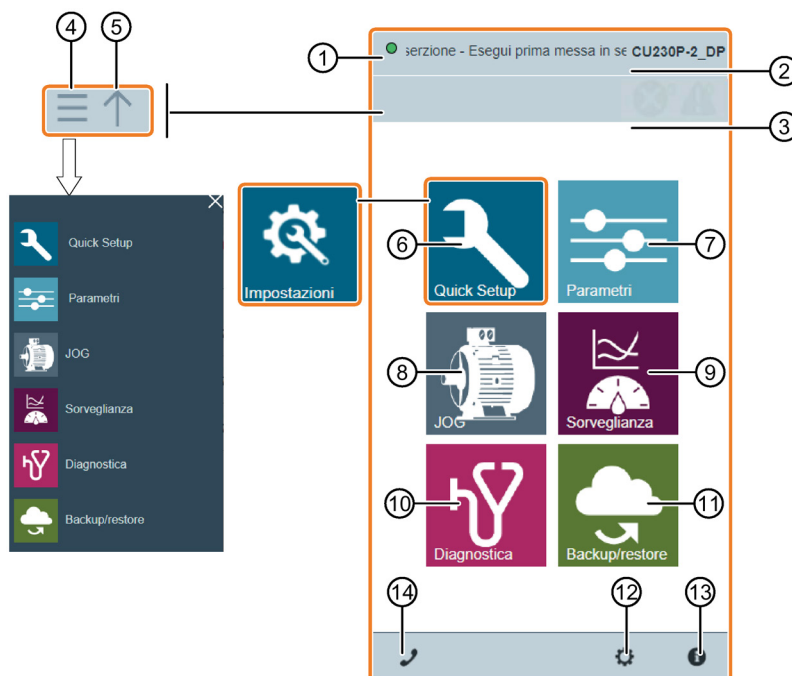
④ ⑤

Quick Setup
Parametri
JOG
Sorveglianza
Diagnostica
Backup/restore

① serzione - Esegui prima messa in se CU230P-2_DP ②

③

Impostazioni

⑥ Quick Setup

⑦ Parametri

⑧ JOG

⑨ Sorveglianza

⑩ Diagnostica

⑪ Backup/restore

⑭ ⑫ ⑬